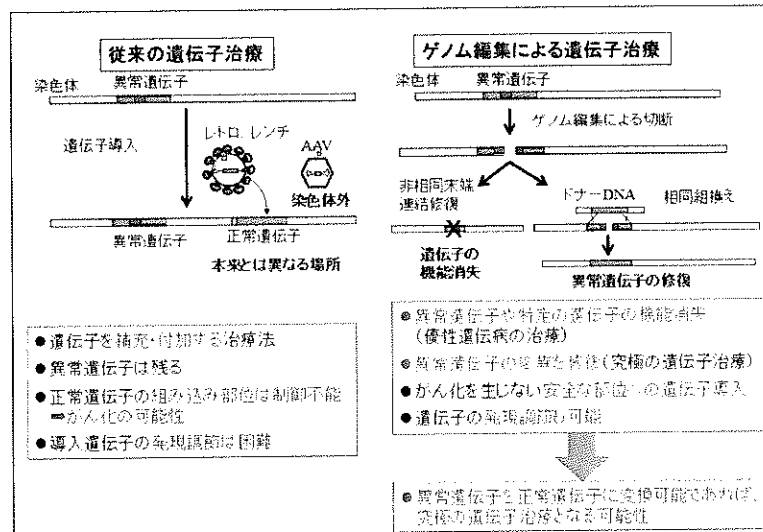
従来の遺伝子治療

染色体　異常遺伝子

遺伝子導入

レトロ, レンチ

AAV

染色体外

異常遺伝子　正常遺伝子

本来とは異なる場所

●遺伝子を補充・付加する治療法

●異常遺伝子は残る

●正常遺伝子の組み込み部位は制御不能
⇒がん化の可能性

●導入遺伝子の発現調節は困難

ゲノム編集による遺伝子治療

染色体　異常遺伝子

ゲノム編集による切断

非相同末端連結修復

ドナーDNA

相同組換え

遺伝子の機能消失

異常遺伝子の修復

●異常遺伝子や特定の遺伝子の機能消失
（優性遺伝病の治療）

●異常遺伝子の修復（究極の遺伝子治療）

●がん化を生じない安全な部位への遺伝子導入

●遺伝子の発現調節可能

●異常遺伝子を正常遺伝子に変換可能であれば、究極の遺伝子治療となる可能性